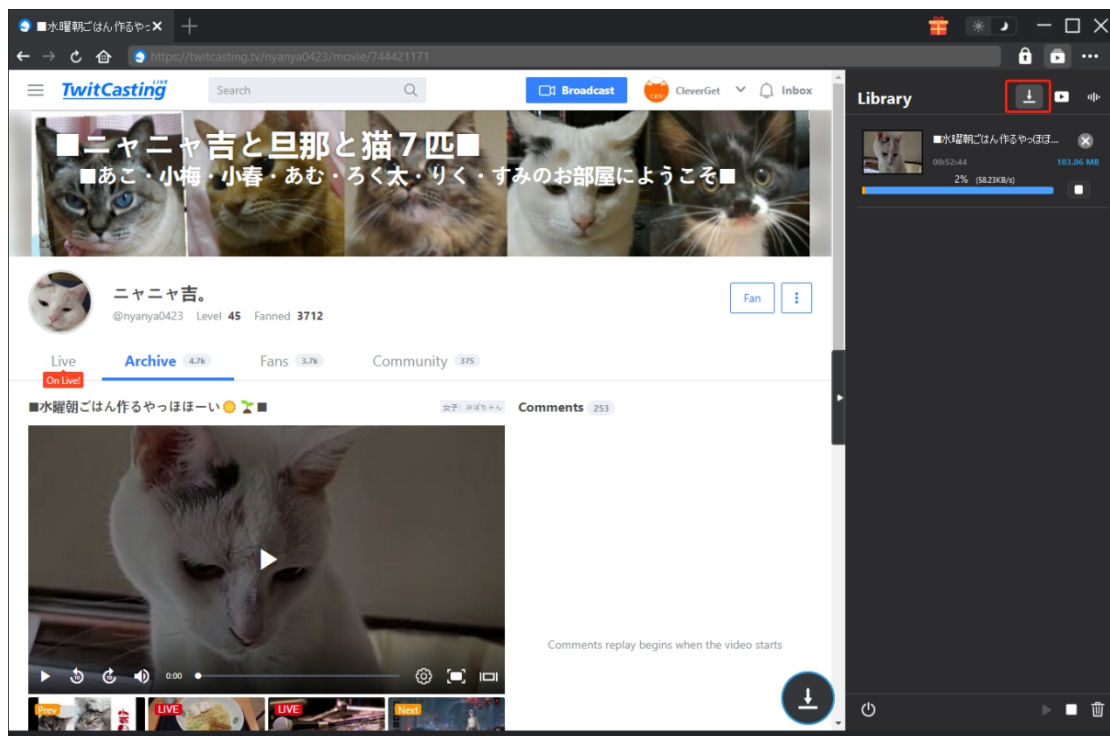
■水曜朝ごはん作るや ×
https://twitcasting.tv/nyanya0423/movie/744421171

TwitCasting Search Broadcast CleverGet Inbox

■ニャニャ吉と旦那と猫７匹■
■あこ・小梅・小春・あむ・ろく太・りく・すみのお部屋にようこそ■

ニャニャ吉。
@nyanya0423 Level 45 Fanned 3712
Fan

Live On Live! Archive 4.7k Fans 3.7k Community 375

■水曜朝ごはん作るやっほほーい■
Comments 253

0:00

Comments replay begins when the video starts

Prev LIVE LIVE Next

Library
■水曜朝ごはん作るやっほほ...
00:52:44 103.06 MB
2% (58.23KB/s)